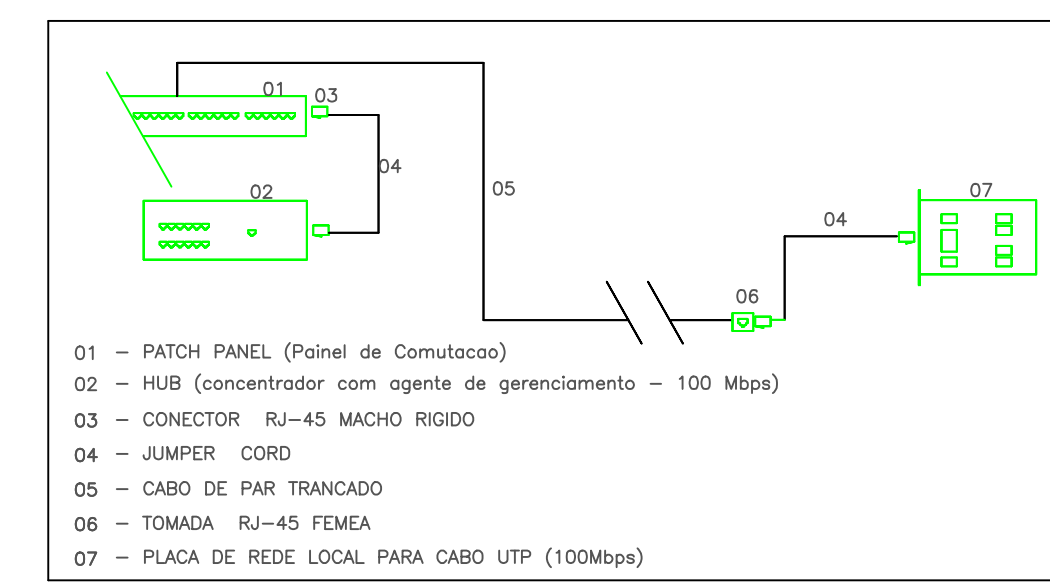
01
03
04
02
05
07
04
06

01 – PATCH PANEL (Painel de Comutacao)
02 – HUB (concentrador com agente de gerenciamento – 100 Mbps)
03 – CONECTOR RJ–45 MACHO RIGIDO
04 – JUMPER CORD
05 – CABO DE PAR TRANCADO
06 – TOMADA RJ–45 FEMEA
07 – PLACA DE REDE LOCAL PARA CABO UTP (100Mbps)